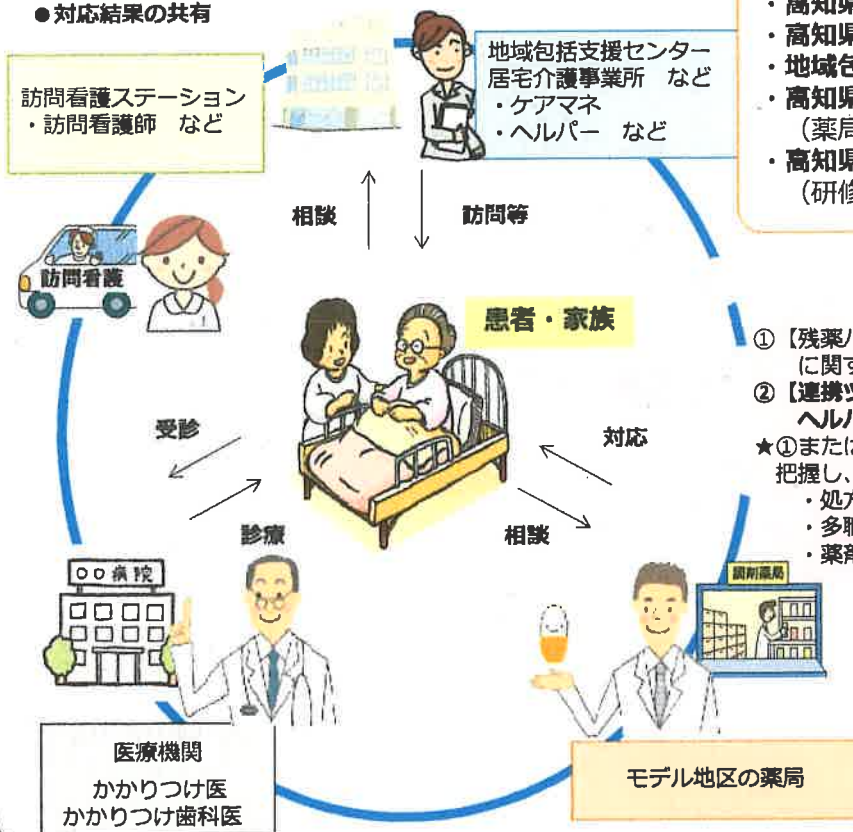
●対応結果の共有

訪問看護ステーション
・訪問看護師　など

地域包括支援センター
居宅介護事業所　など
・ケアマネ
・ヘルパー　など

・高知県
・高知県
・地域包
・高知県
（薬局
・高知県
（研修

相談

訪問等

訪問看護

患者・家族

① 【残薬
に関す
② 【連携
ヘルパ
★①または
把握し、
・処方
・多職
・薬剤

受診

対応

診療

相談

〇〇病院

調剤薬局

医療機関
かかりつけ医
かかりつけ歯科医

モデル地区の薬局